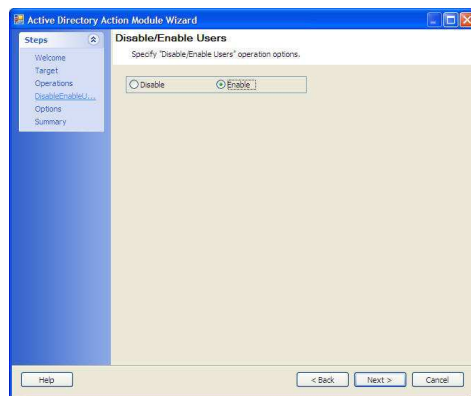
Active Directory Action Module Wizard

Steps

Welcome
Target
Operations
DisableEnableU...
Options
Summary

Disable/Enable Users

Specify "Disable/Enable Users" operation options.

Disable
Enable

Help
< Back
Next >
Cancel